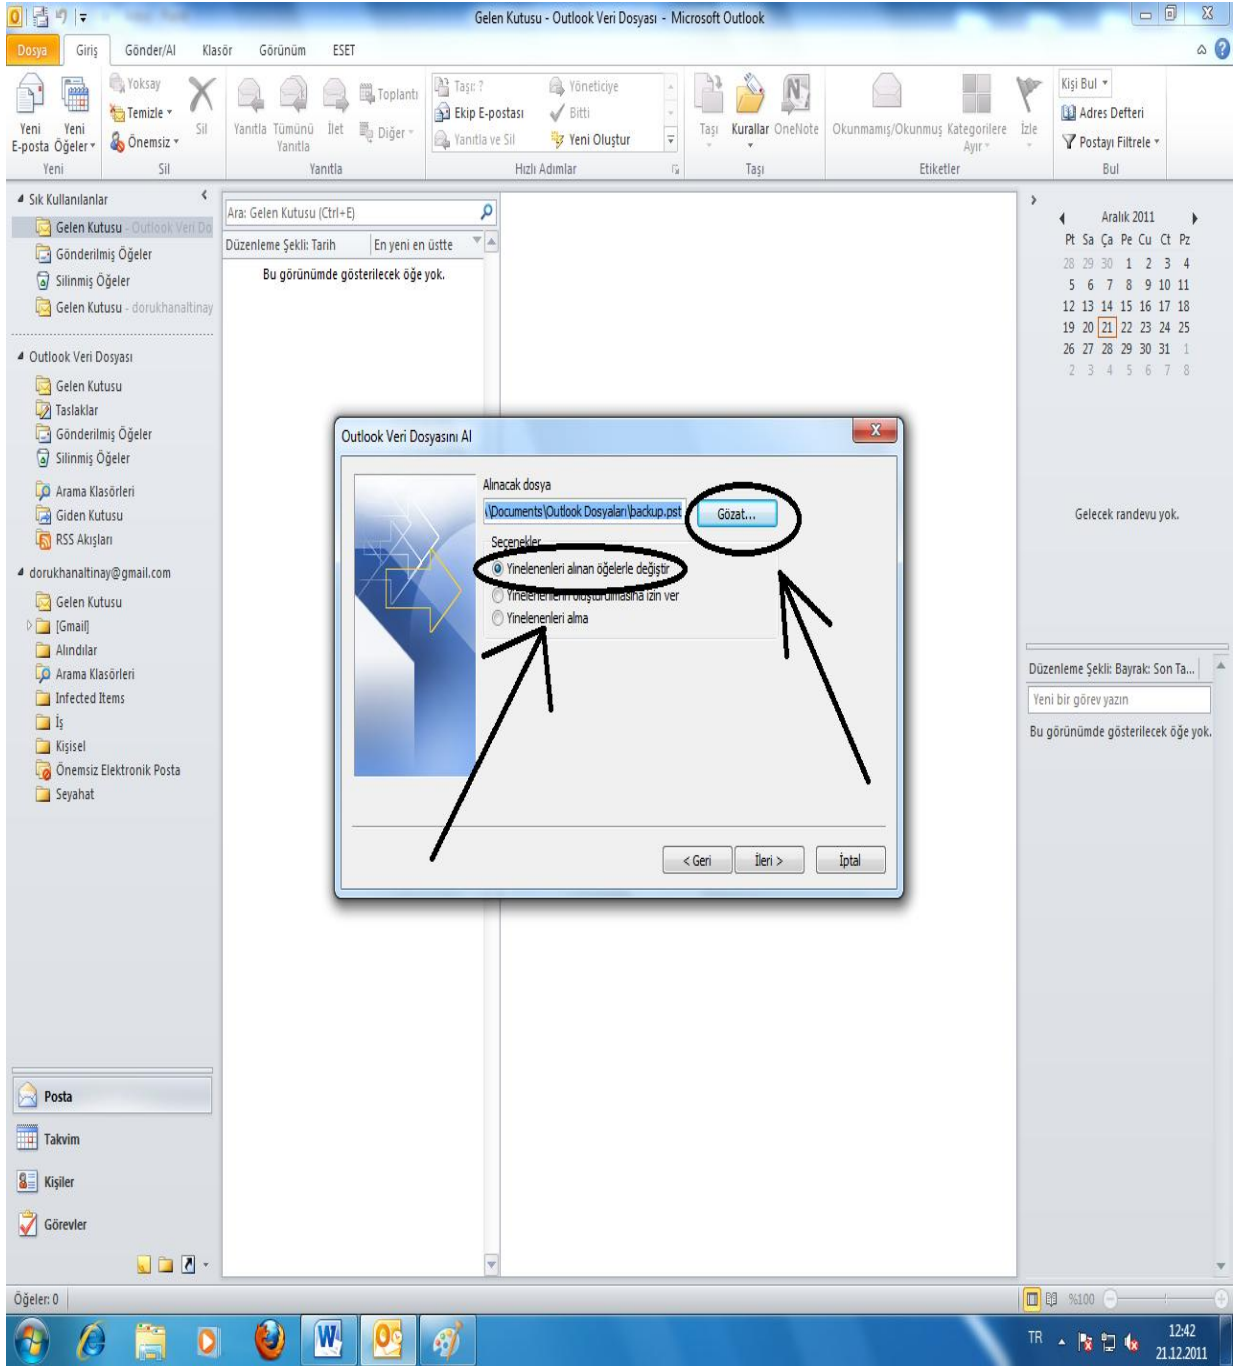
Gelen Kutusu - Outlook Veri Dosyası - Microsoft Outlook

Dosya Giriş Gönder/Al Klasör Görünüm ESET

Yeni E-posta Yeni Öğeler
Yeni
Yoksay Temizle Önemsiz Sil
Sil
Yanıtla Tümünü Yanıtla İlet Toplantı Diğer
Yanıtla
Taşı: ? Ekip E-postası Yanıtla ve Sil Yöneticiye Bitti Yeni Oluştur
Hızlı Adımlar
Taşı Kurallar OneNote
Taşı
Okunmamış/Okunmuş Kategorilere Ayır İzle
Etiketler
Kişi Bul Adres Defteri Postayı Filtrele
Bul

Sık Kullanılanlar
Gelen Kutusu - Outlook Veri Do
Gönderilmiş Öğeler
Silinmiş Öğeler
Gelen Kutusu - dorukhanaltinay

Outlook Veri Dosyası
Gelen Kutusu
Taslaklar
Gönderilmiş Öğeler
Silinmiş Öğeler
Arama Klasörleri
Giden Kutusu
RSS Akışları

dorukhanaltinay@gmail.com
Gelen Kutusu
[Gmail]
Alındılar
Arama Klasörleri
Infected Items
İş
Kişisel
Önemsiz Elektronik Posta
Seyahat

Posta
Takvim
Kişiler
Görevler

Ara: Gelen Kutusu (Ctrl+E)
Düzenleme Şekli: Tarih En yeni en üstte
Bu görünümde gösterilecek öğe yok.

Outlook Veri Dosyasını Al
Alınacak dosya
\Documents\Outlook Dosyaları\backup.pst
Gözat...
Seçenekler
Yinelenenleri alınan öğelerle değiştir
Yinelenenlerin oluşturulmasına izin ver
Yinelenenleri alma
< Geri İleri > İptal

Aralık 2011
| Pt | Sa | Ça | Pe | Cu | Ct | Pz |
|---|---|---|---|---|---|---|
| 28 | 29 | 30 | 1 | 2 | 3 | 4 |
| 5 | 6 | 7 | 8 | 9 | 10 | 11 |
| 12 | 13 | 14 | 15 | 16 | 17 | 18 |
| 19 | 20 | 21 | 22 | 23 | 24 | 25 |
| 26 | 27 | 28 | 29 | 30 | 31 | 1 |
| 2 | 3 | 4 | 5 | 6 | 7 | 8 |

Gelecek randevu yok.

Düzenleme Şekli: Bayrak: Son Ta...
Yeni bir görev yazın
Bu görünümde gösterilecek öğe yok.

Öğeler: 0
%100
TR 12:42 21.12.2011